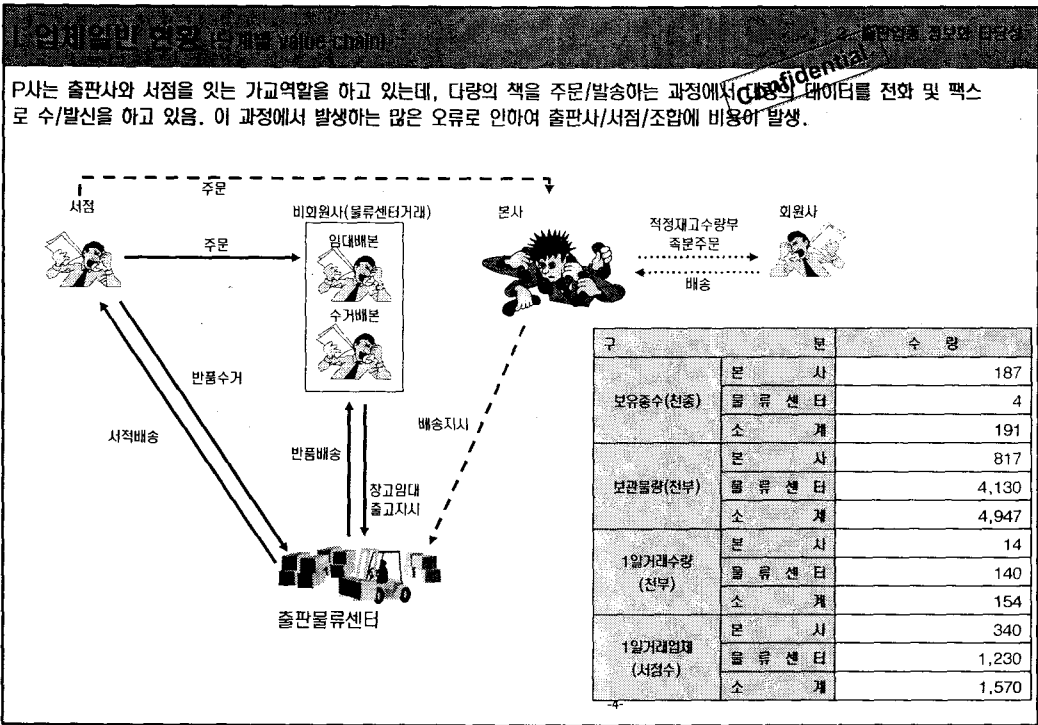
1. 업체일반 현황 (업체별 Value Chain)

2. 물류업체 현황과 대응성

P사는 출판사와 서점을 잇는 가교역할을 하고 있는데, 다량의 책을 주문/발송하는 과정에서 다량의 데이터를 전화 및 팩스로 수/발신을 하고 있음. 이 과정에서 발생하는 많은 오류로 인하여 출판사/서점/조합에 비용이 발생.

Confidential

주문

서점

비회원사(물류센터거래)

본사

회원사

주문

임대배본

적정재고수량부 족분주문

배송

수거배본

반품수거

배송지시

서적배송

반품배송

창고임대 출고지시

출판물류센터

| 구 | | 분 | 수 량 |
|---|---|---|---|
| 보유종수(천종) | 본 | 사 | 187 |
| | 물 류 센 터 | | 4 |
| | 소 | 계 | 191 |
| 보관물량(천부) | 본 | 사 | 817 |
| | 물 류 센 터 | | 4,130 |
| | 소 | 계 | 4,947 |
| 1일거래수량 (천부) | 본 | 사 | 14 |
| | 물 류 센 터 | | 140 |
| | 소 | 계 | 154 |
| 1일거래업체 (서점수) | 본 | 사 | 340 |
| | 물 류 센 터 | | 1,230 |
| | 소 | 계 | 1,570 |

-4-